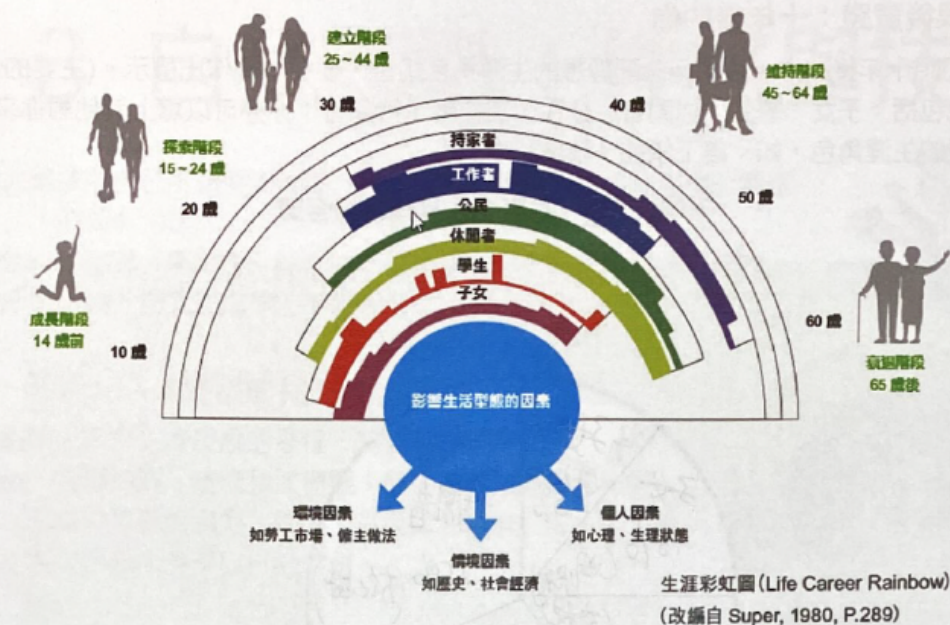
建立階段
25～44歲

維持階段
45～64歲

探索階段
15～24歲

30歲

40歲

持家者
工作者
公民
休閒者
學生
子女

20歲

50歲

成長階段
14歲前

60歲

衰退階段
65歲後

10歲

影響生活型態的因素

環境因素
如勞工市場、僱主做法

情境因素
如歷史、社會經濟

個人因素
如心理、生理狀態

生涯彩虹圖(Life Career Rainbow)
(改編自 Super, 1980, P.289)